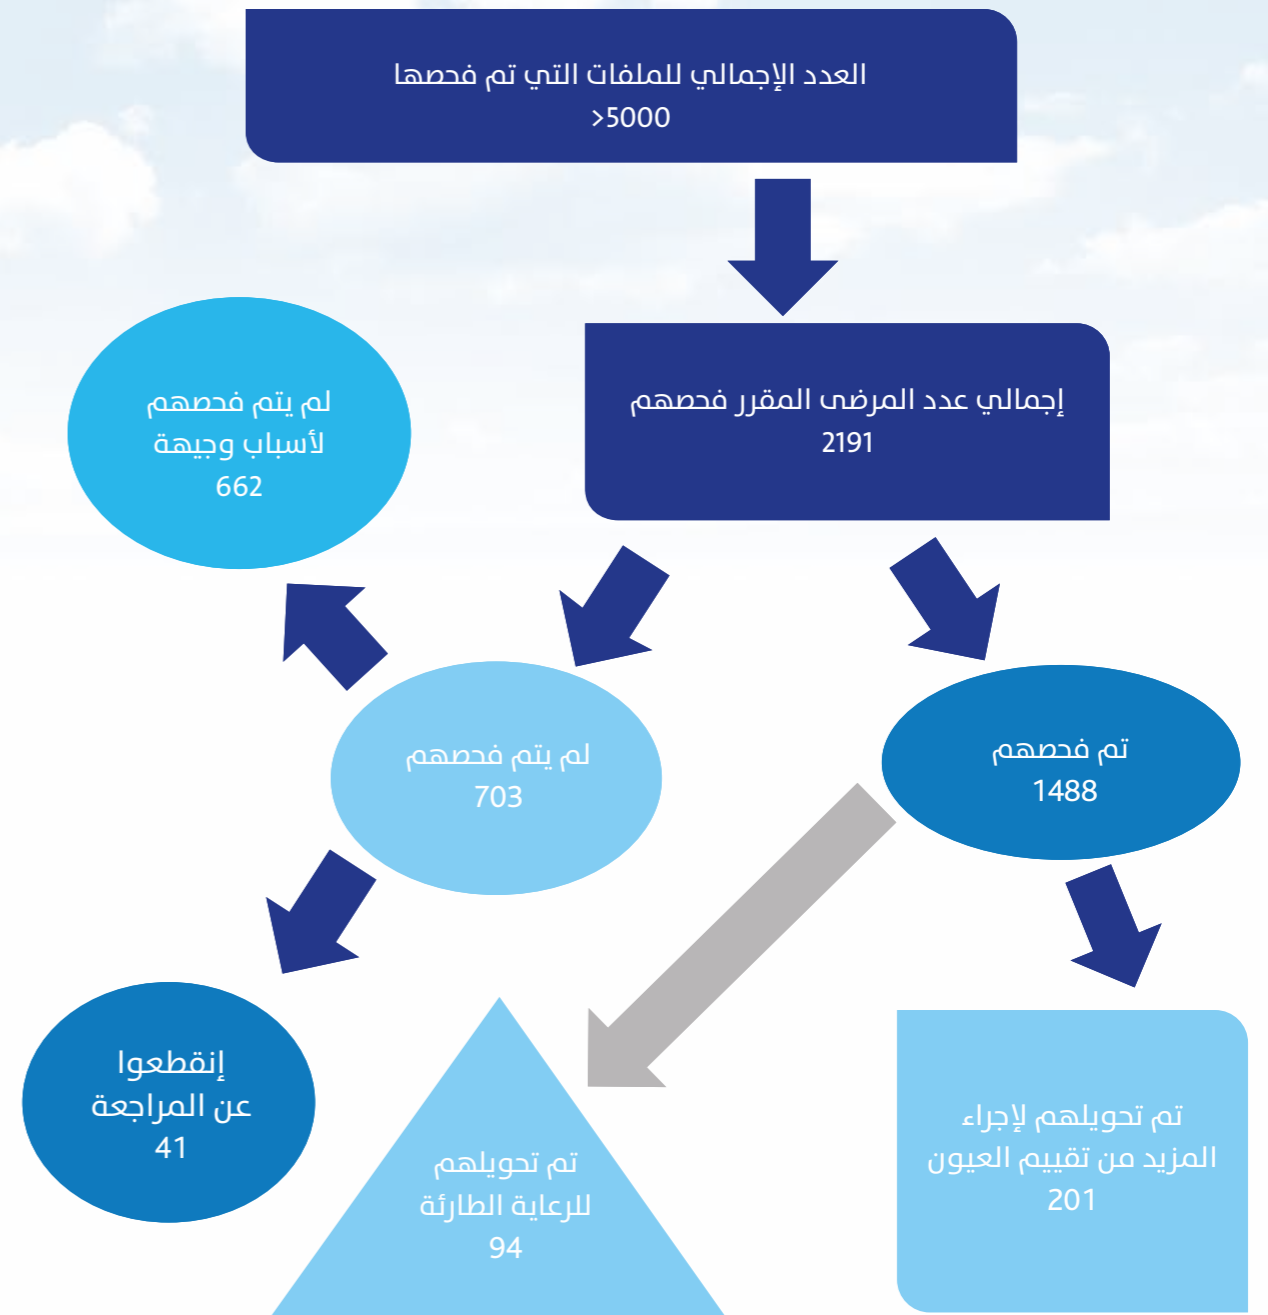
العدد الإجمالي للملفات التي تم فحصها
>5000

إجمالي عدد المرضى المقرر فحصهم
2191

لم يتم فحصهم
لأسباب وجيهة
662

لم يتم فحصهم
703

تم فحصهم
1488

إنقطعوا
عن المراجعة
41

تم تحويلهم
للرعاية الطارئة
94

تم تحويلهم لإجراء
المزيد من تقييم العيون
201